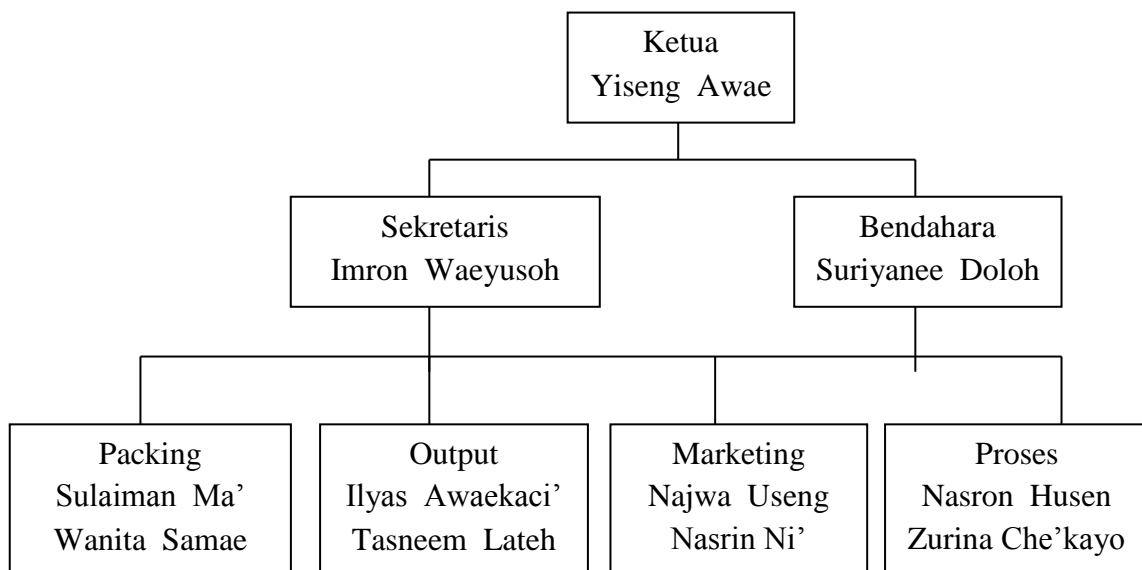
Ketua
Yiseng Awae

Sekretaris
Imron Waeyusoh

Bendahara
Suriyanee Doloh

Packing
Sulaiman Ma'
Wanita Samae

Output
Ilyas Awaekaci'
Tasneem Lateh

Marketing
Najwa Useng
Nasrin Ni'

Proses
Nasron Husen
Zurina Che'kayo